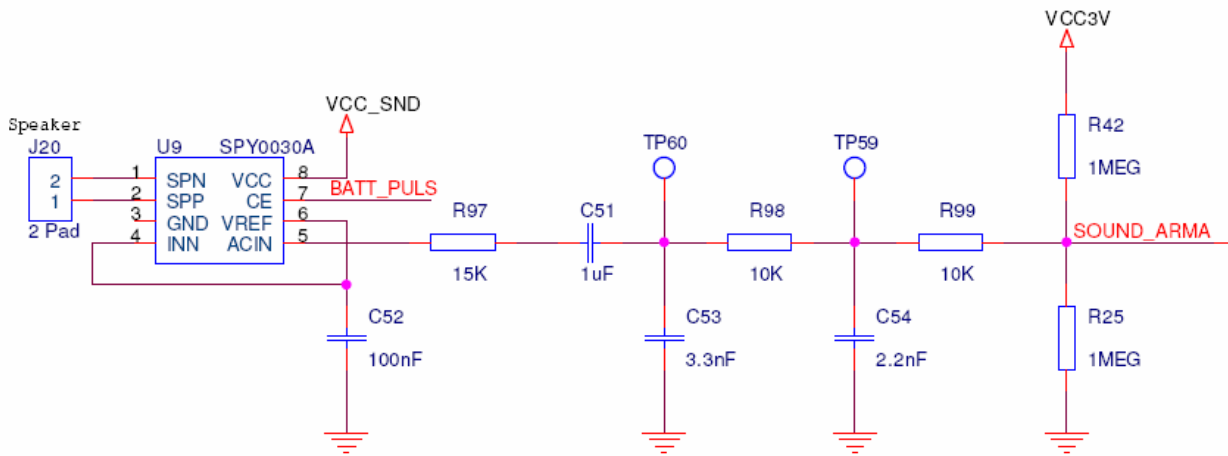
Speaker
J20
2
1
2 Pad

U9 SPY0030A
1 SPN
2 SPP
3 GND
4 INN
VCC 8
CE 7
VREF 6
ACIN 5

VCC_SND
BATT_PULS

R97
15K
C51
1uF
TP60
C53
3.3nF
R98
10K
TP59
C54
2.2nF
R99
10K
C52
100nF

VCC3V
R42
1MEG
SOUND_ARMA
R25
1MEG